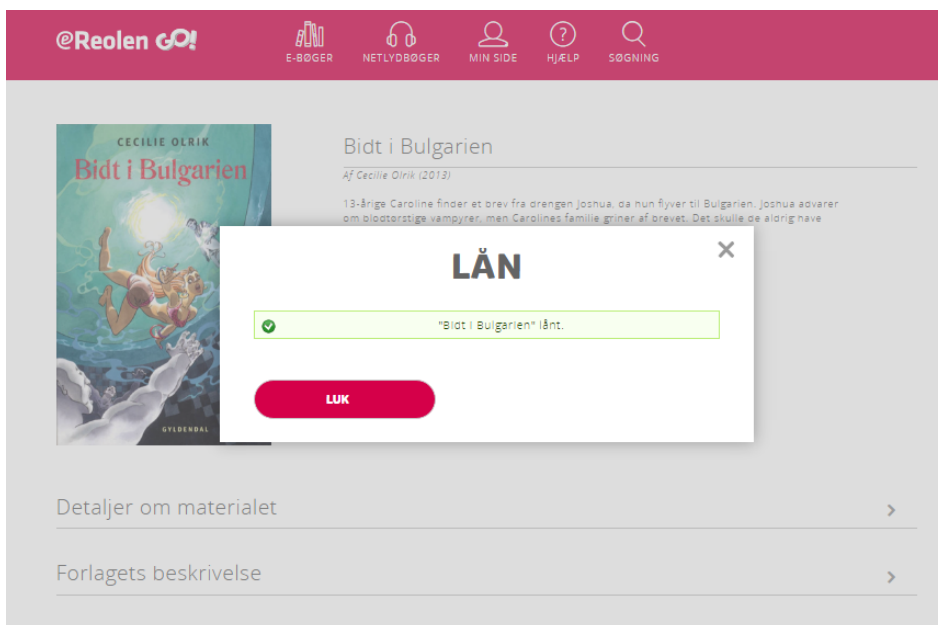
eReolen GO!

E-BØGER NETLYDBØGER MIN SIDE HJÆLP SØGNING

CECILIE OLRIK
Bidt i Bulgarien
GYLDENDAL

Bidt i Bulgarien

Af Cecilie Olrik (2013)

13-årige Caroline finder et brev fra drengen Joshua, da hun flyver til Bulgarien. Joshua advarer om blodtørstige vampyrer, men Carolines familie griner af brevet. Det skulle de aldrig have

LÅN

×

"Bidt i Bulgarien" lånt.

LUK

Detaljer om materialet

Forlagets beskrivelse